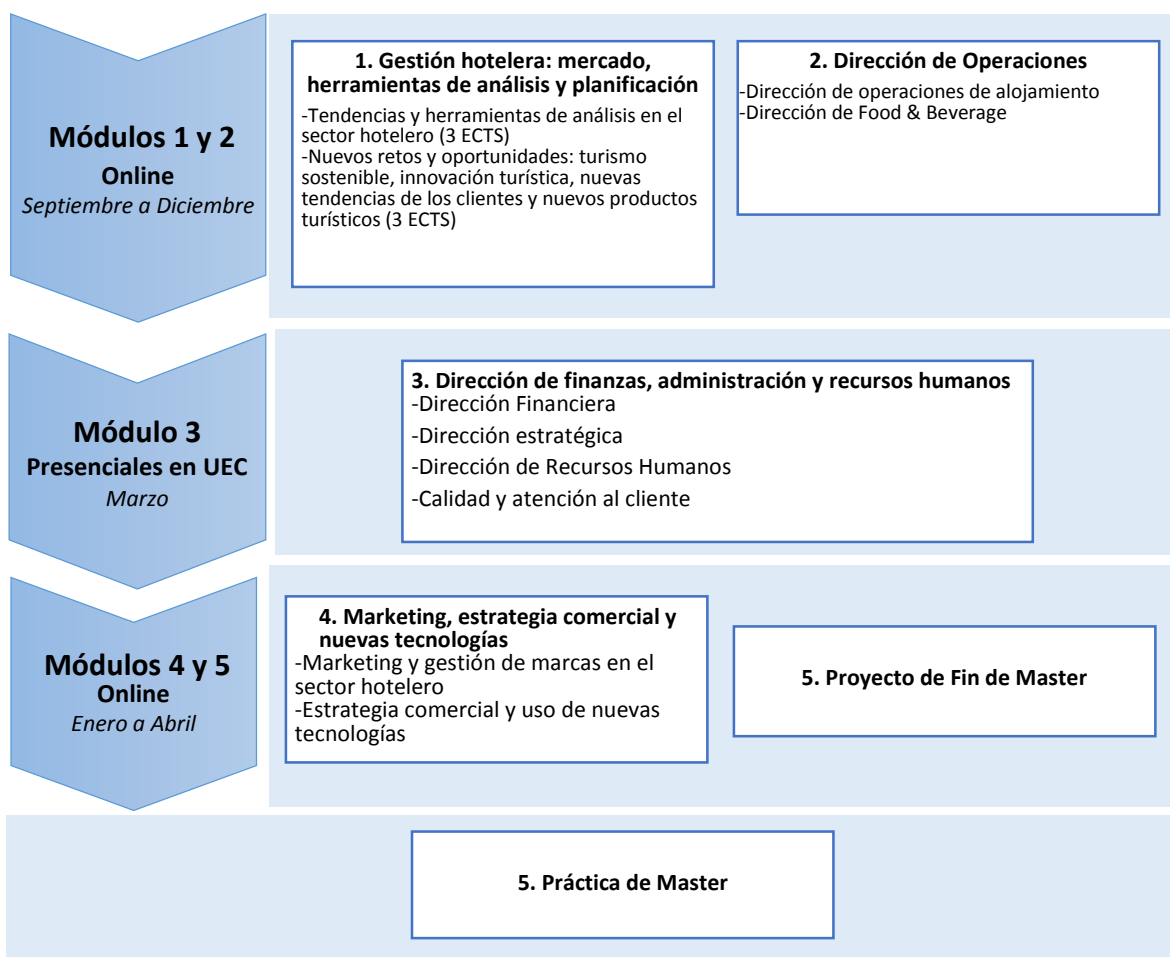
Módulos 1 y 2
Online
Septiembre a Diciembre

1. Gestión hotelera: mercado, herramientas de análisis y planificación
-Tendencias y herramientas de análisis en el sector hotelero (3 ECTS)
-Nuevos retos y oportunidades: turismo sostenible, innovación turística, nuevas tendencias de los clientes y nuevos productos turísticos (3 ECTS)

2. Dirección de Operaciones
-Dirección de operaciones de alojamiento
-Dirección de Food & Beverage

Módulo 3
Presenciales en UEC
Marzo

3. Dirección de finanzas, administración y recursos humanos
-Dirección Financiera
-Dirección estratégica
-Dirección de Recursos Humanos
-Calidad y atención al cliente

Módulos 4 y 5
Online
Enero a Abril

4. Marketing, estrategia comercial y nuevas tecnologías
-Marketing y gestión de marcas en el sector hotelero
-Estrategia comercial y uso de nuevas tecnologías

5. Proyecto de Fin de Master

5. Práctica de Master